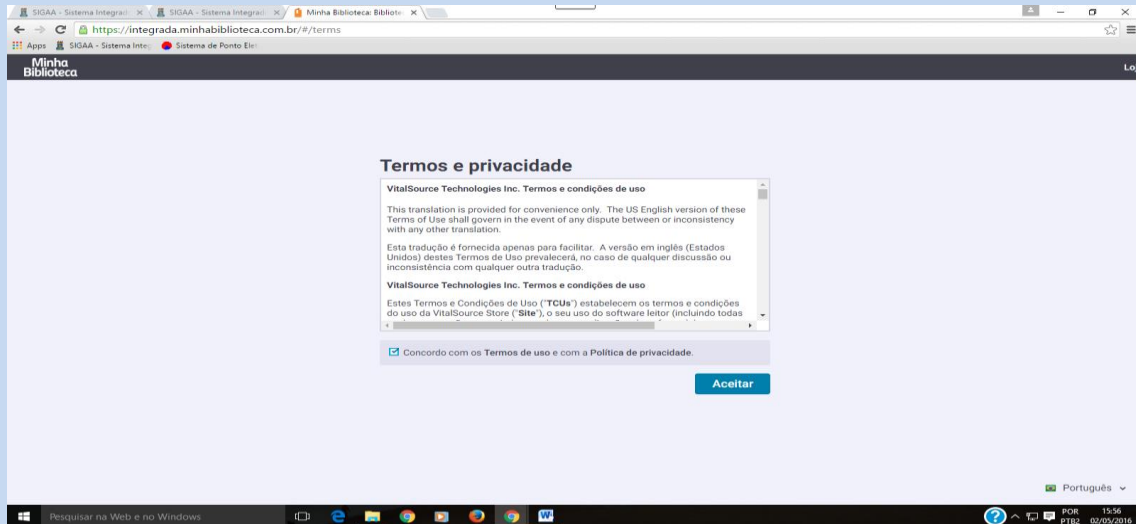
SIGAA - Sistema Integrad × SIGAA - Sistema Integrad × Minha Biblioteca: Bibliote ×

https://integrada.minhabiblioteca.com.br/#/terms

Apps SIGAA - Sistema Integ Sistema de Ponto Ele

Minha Biblioteca

Lo

Termos e privacidade

VitalSource Technologies Inc. Termos e condições de uso

This translation is provided for convenience only. The US English version of these Terms of Use shall govern in the event of any dispute between or inconsistency with any other translation.

Esta tradução é fornecida apenas para facilitar. A versão em inglês (Estados Unidos) destes Termos de Uso prevalecerá, no caso de qualquer discussão ou inconsistência com qualquer outra tradução.

VitalSource Technologies Inc. Termos e condições de uso

Estes Termos e Condições de Uso ("TCUs") estabelecem os termos e condições do uso da VitalSource Store ("Site"), o seu uso do software leitor (incluindo todas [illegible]

Concordo com os Termos de uso e com a Política de privacidade.

Aceitar

Português

Pesquisar na Web e no Windows

POR PTB2 15:56 02/05/2016